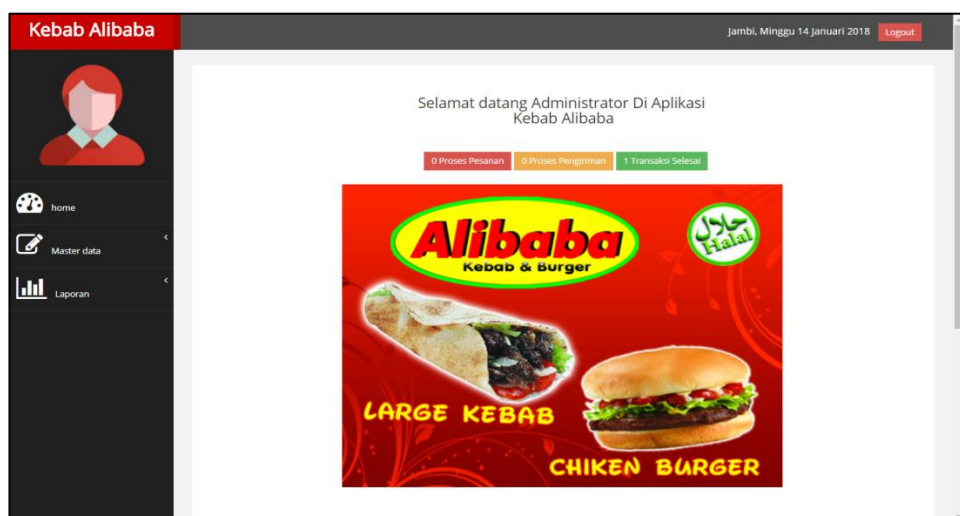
Kebab Alibaba

Jambi, Minggu 14 Januari 2018 Logout

home

Master data

Laporan

Selamat datang Administrator Di Aplikasi Kebab Alibaba

0 Proses Pesanan 0 Proses Pengiriman 1 Transaksi Selesai

Alibaba
Kebab & Burger

حلال
Halal

LARGE KEBAB

CHIKEN BURGER